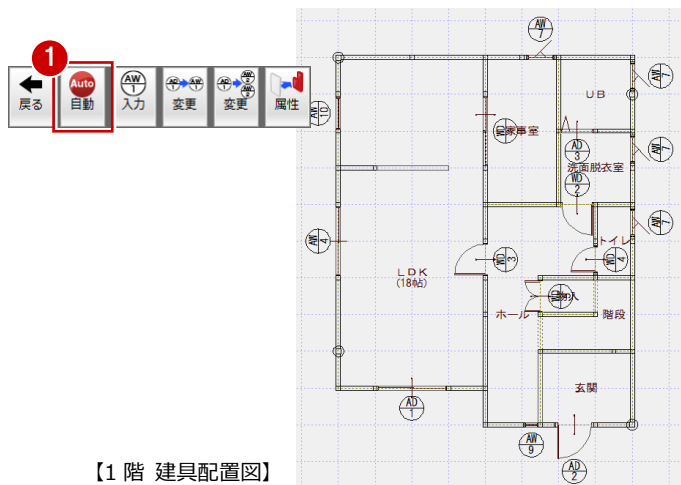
1

戻る

Auto
自動

AW
1
入力

変更

変更

属性

AW
7

UB

AW
1

AW
10

家事室

AD
3

洗面脱衣室

AW
1

WD
2

AW
4

AW
4

トイレ

LDK
(18帖)

WD
3

WD
4

収納

ホール

階段

玄関

AD
1

AW
9

AD
2

【1 階 建具配置図】